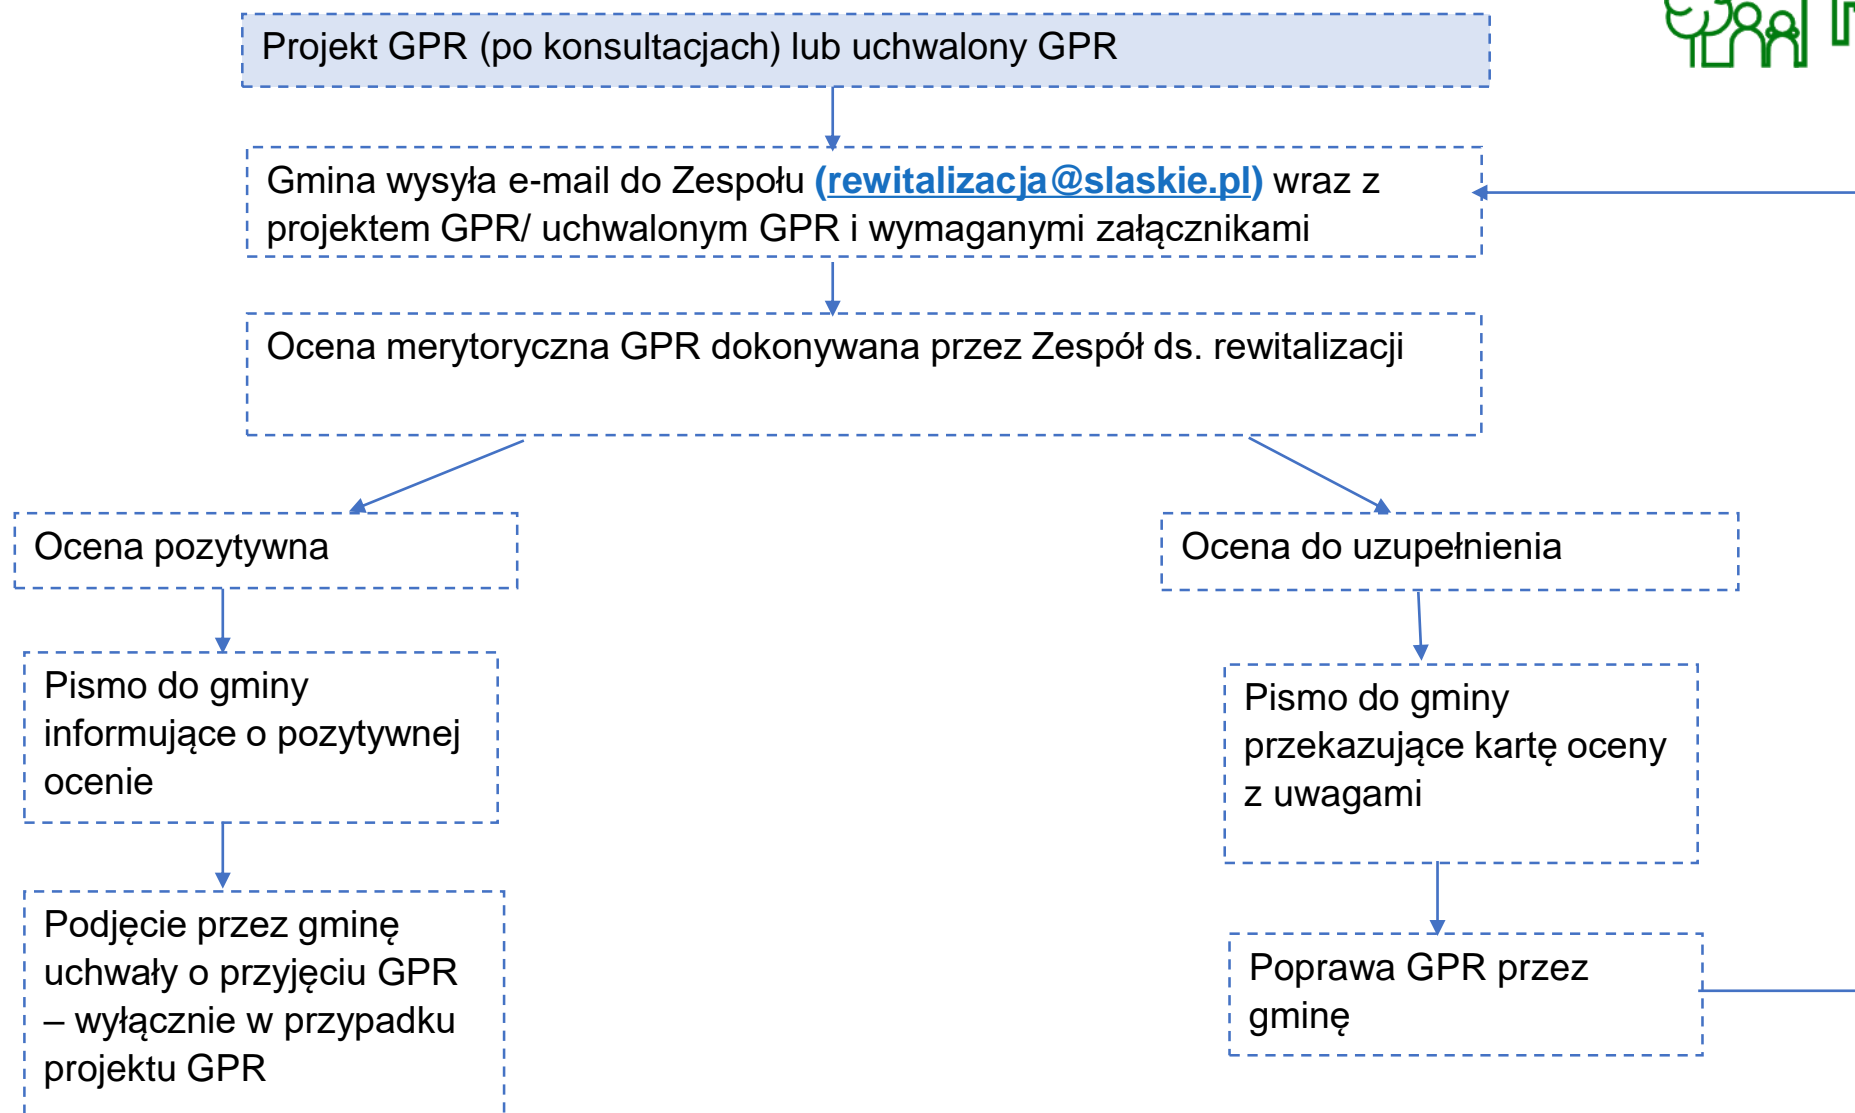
Projekt GPR (po konsultacjach) lub uchwalony GPR

Gmina wysyła e-mail do Zespołu (rewitalizacja@slaskie.pl) wraz z projektem GPR/ uchwalonym GPR i wymaganymi załącznikami

Ocena merytoryczna GPR dokonywana przez Zespół ds. rewitalizacji

Ocena pozytywna

Pismo do gminy informujące o pozytywnej ocenie

Podjęcie przez gminę uchwały o przyjęciu GPR – wyłącznie w przypadku projektu GPR

Ocena do uzupełnienia

Pismo do gminy przekazujące kartę oceny z uwagami

Poprawa GPR przez gminę